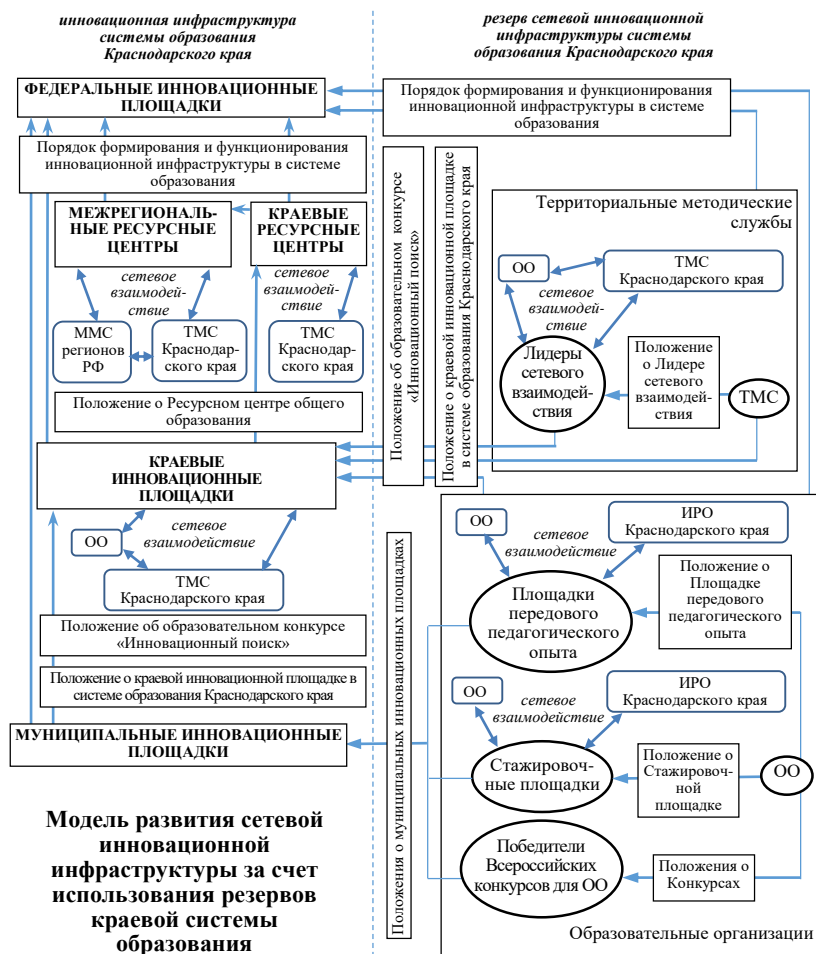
инновационная инфраструктура системы образования Краснодарского края

резерв сетевой инновационной инфраструктуры системы образования Краснодарского края

ФЕДЕРАЛЬНЫЕ ИННОВАЦИОННЫЕ ПЛОЩАДКИ

Порядок формирования и функционирования инновационной инфраструктуры в системе образования

Порядок формирования и функционирования инновационной инфраструктуры в системе образования

МЕЖРЕГИОНАЛЬНЫЕ РЕСУРСНЫЕ ЦЕНТРЫ

КРАЕВЫЕ РЕСУРСНЫЕ ЦЕНТРЫ

сетевое взаимодействие

сетевое взаимодействие

ММС регионов РФ

ТМС Краснодарского края

ТМС Краснодарского края

Положение о Ресурсном центре общего образования

КРАЕВЫЕ ИННОВАЦИОННЫЕ ПЛОЩАДКИ

ОО

сетевое взаимодействие

ТМС Краснодарского края

Положение об образовательном конкурсе «Инновационный поиск»

Положение о краевой инновационной площадке в системе образования Краснодарского края

МУНИЦИПАЛЬНЫЕ ИННОВАЦИОННЫЕ ПЛОЩАДКИ

Модель развития сетевой инновационной инфраструктуры за счет использования резервов краевой системы образования

Положение об образовательном конкурсе «Инновационный поиск»

Положение о краевой инновационной площадке в системе образования Краснодарского края

Положения о муниципальных инновационных площадках

Территориальные методические службы

ОО

ТМС Краснодарского края

сетевое взаимодействие

Лидеры сетевого взаимодействия

Положение о Лидере сетевого взаимодействия

ТМС

ОО

сетевое взаимодействие

ИРО Краснодарского края

Площадки передового педагогического опыта

Положение о Площадке передового педагогического опыта

ОО

сетевое взаимодействие

ИРО Краснодарского края

Стажировочные площадки

Положение о Стажировочной площадке

ОО

Победители Всероссийских конкурсов для ОО

Положения о Конкурсах

Образовательные организации